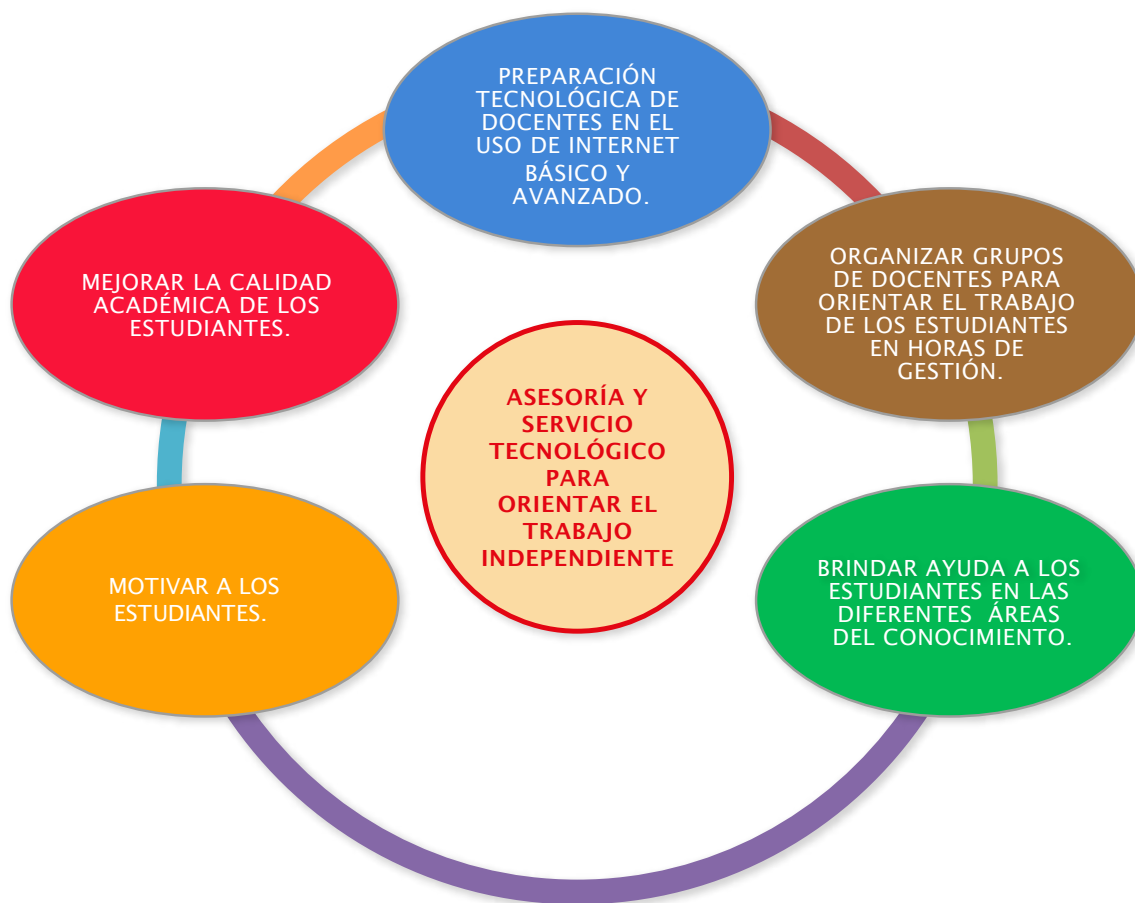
PREPARACIÓN TECNOLÓGICA DE DOCENTES EN EL USO DE INTERNET BÁSICO Y AVANZADO.

ORGANIZAR GRUPOS DE DOCENTES PARA ORIENTAR EL TRABAJO DE LOS ESTUDIANTES EN HORAS DE GESTIÓN.

BRINDAR AYUDA A LOS ESTUDIANTES EN LAS DIFERENTES ÁREAS DEL CONOCIMIENTO.

MOTIVAR A LOS ESTUDIANTES.

MEJORAR LA CALIDAD ACADÉMICA DE LOS ESTUDIANTES.

ASESORÍA Y SERVICIO TECNOLÓGICO PARA ORIENTAR EL TRABAJO INDEPENDIENTE